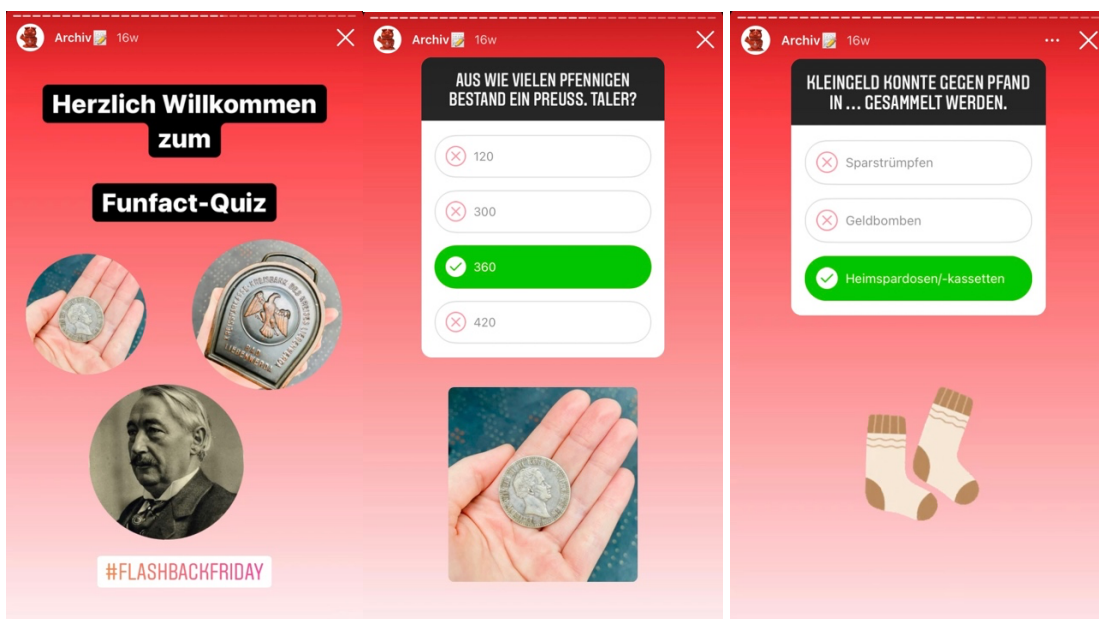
Archiv📝 16w

Herzlich Willkommen zum

Funfact-Quiz

#FLASHBACKFRIDAY

Archiv📝 16w

AUS WIE VIELEN PFENNIGEN BESTAND EIN PREUSS. TALER?

120

300

360

420

Archiv📝 16w

KLEINGELD KONNTE GEGEN PFAND IN ... GESAMMELT WERDEN.

Sparstrümpfen

Geldbomben

Heimspardosen/-kassetten